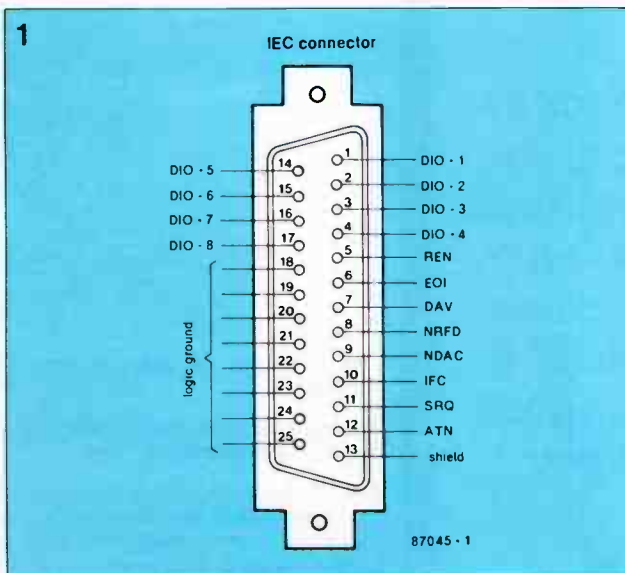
1

IEC connector

DIO - 5
14
DIO - 6
15
DIO - 7
16
DIO - 8
17
18
19
20
21
22
23
24
25
logic ground

1
DIO - 1
2
DIO - 2
3
DIO - 3
4
DIO - 4
5
REN
6
EOI
7
DAV
8
NRFD
9
NDAC
10
IFC
11
SRQ
12
ATN
13
shield

87045 - 1